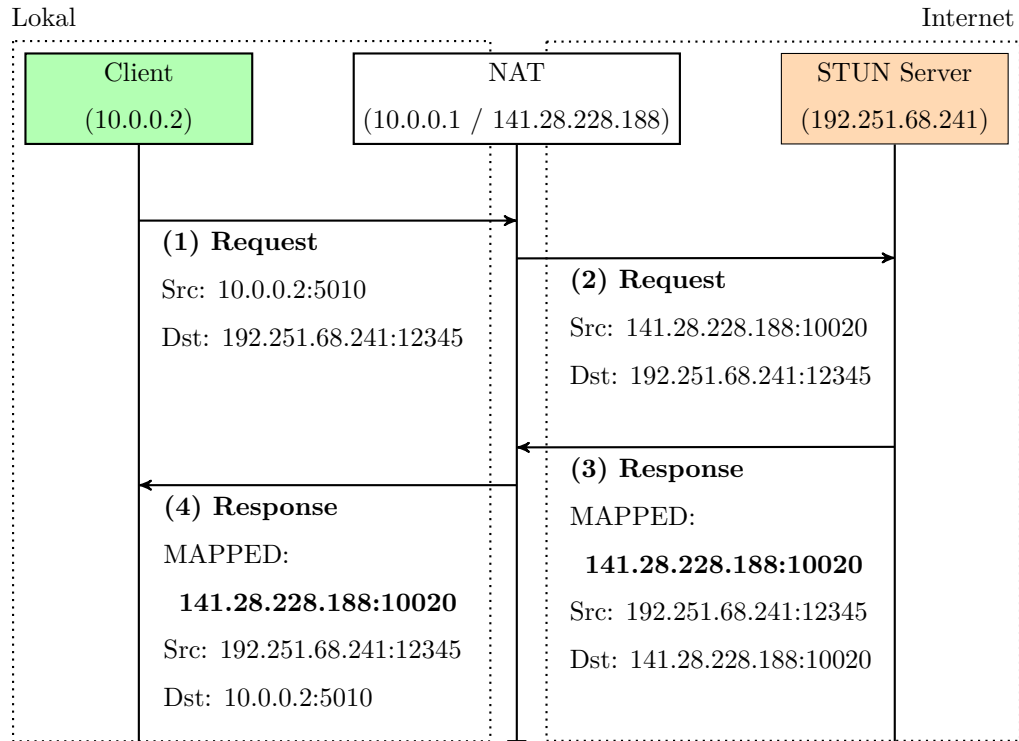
Lokal

Internet

Client
(10.0.0.2)

NAT
(10.0.0.1 / 141.28.228.188)

STUN Server
(192.251.68.241)

**(1) Request**
Src: 10.0.0.2:5010
Dst: 192.251.68.241:12345

**(2) Request**
Src: 141.28.228.188:10020
Dst: 192.251.68.241:12345

**(3) Response**
MAPPED:
**141.28.228.188:10020**
Src: 192.251.68.241:12345
Dst: 141.28.228.188:10020

**(4) Response**
MAPPED:
**141.28.228.188:10020**
Src: 192.251.68.241:12345
Dst: 10.0.0.2:5010